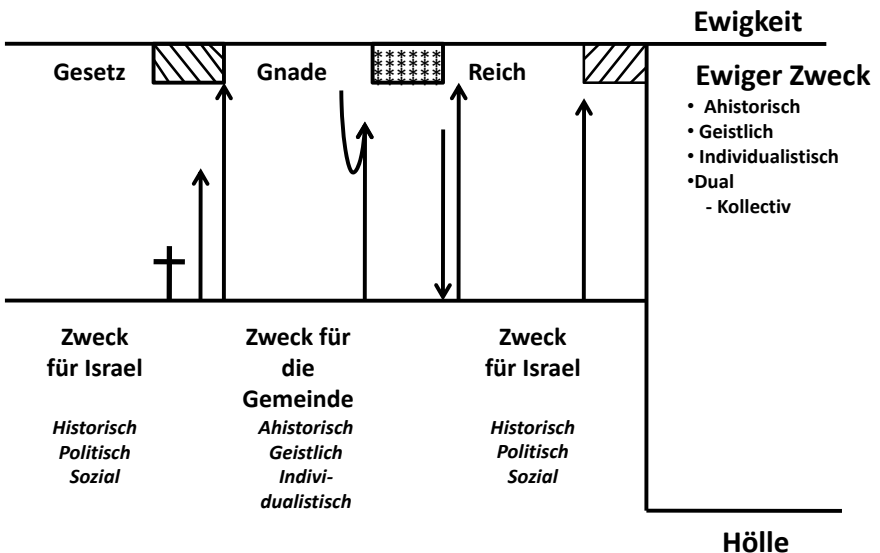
Ewigkeit

Gesetz

Gnade

Reich

Ewiger Zweck
• Ahistorisch
• Geistlich
• Individualistisch
• Dual
- Kollectiv

Zweck für Israel

*Historisch Politisch Sozial*

Zweck für die Gemeinde

*Ahistorisch Geistlich Individualistisch*

Zweck für Israel

*Historisch Politisch Sozial*

Hölle